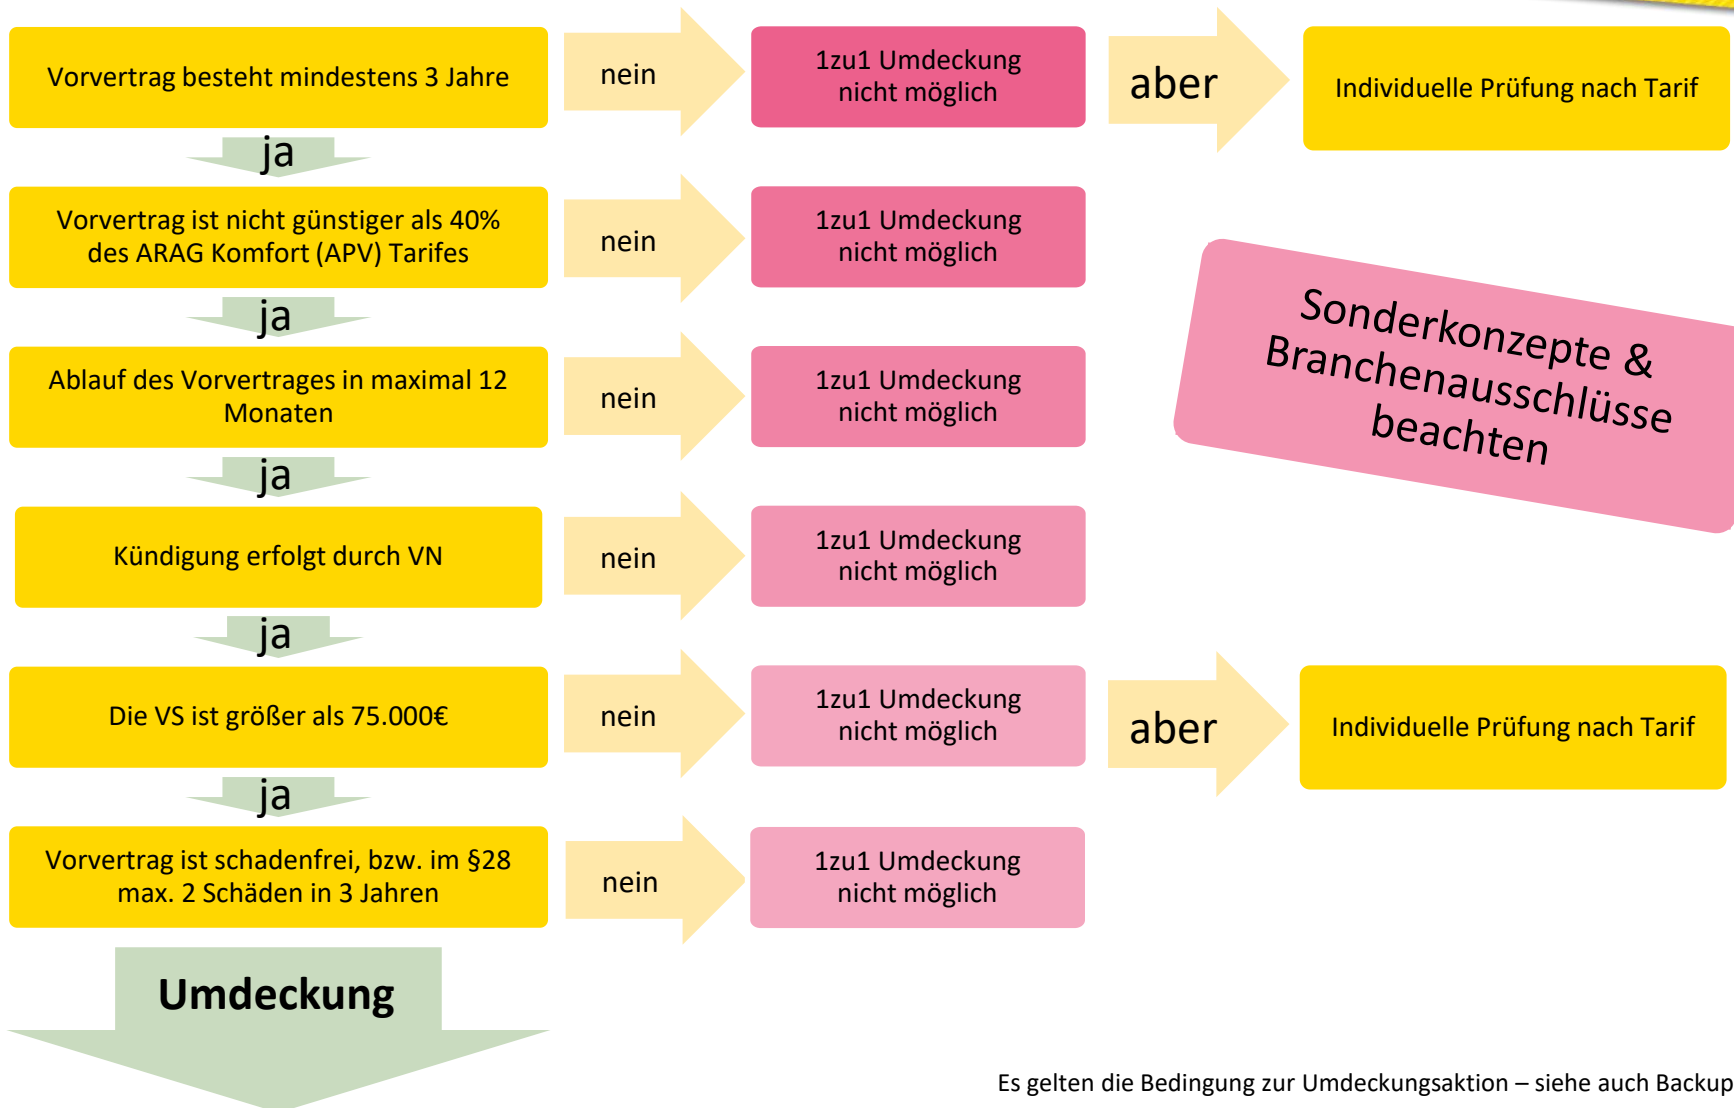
Vorvertrag besteht mindestens 3 Jahre

nein

1zu1 Umdeckung nicht möglich

aber

Individuelle Prüfung nach Tarif

ja

Vorvertrag ist nicht günstiger als 40% des ARAG Komfort (APV) Tarifes

nein

1zu1 Umdeckung nicht möglich

Sonderkonzepte & Branchenausschlüsse beachten

ja

Ablauf des Vorvertrages in maximal 12 Monaten

nein

1zu1 Umdeckung nicht möglich

ja

Kündigung erfolgt durch VN

nein

1zu1 Umdeckung nicht möglich

ja

Die VS ist größer als 75.000€

nein

1zu1 Umdeckung nicht möglich

aber

Individuelle Prüfung nach Tarif

ja

Vorvertrag ist schadenfrei, bzw. im §28 max. 2 Schäden in 3 Jahren

nein

1zu1 Umdeckung nicht möglich

Umdeckung

Es gelten die Bedingung zur Umdeckungsaktion – siehe auch Backup